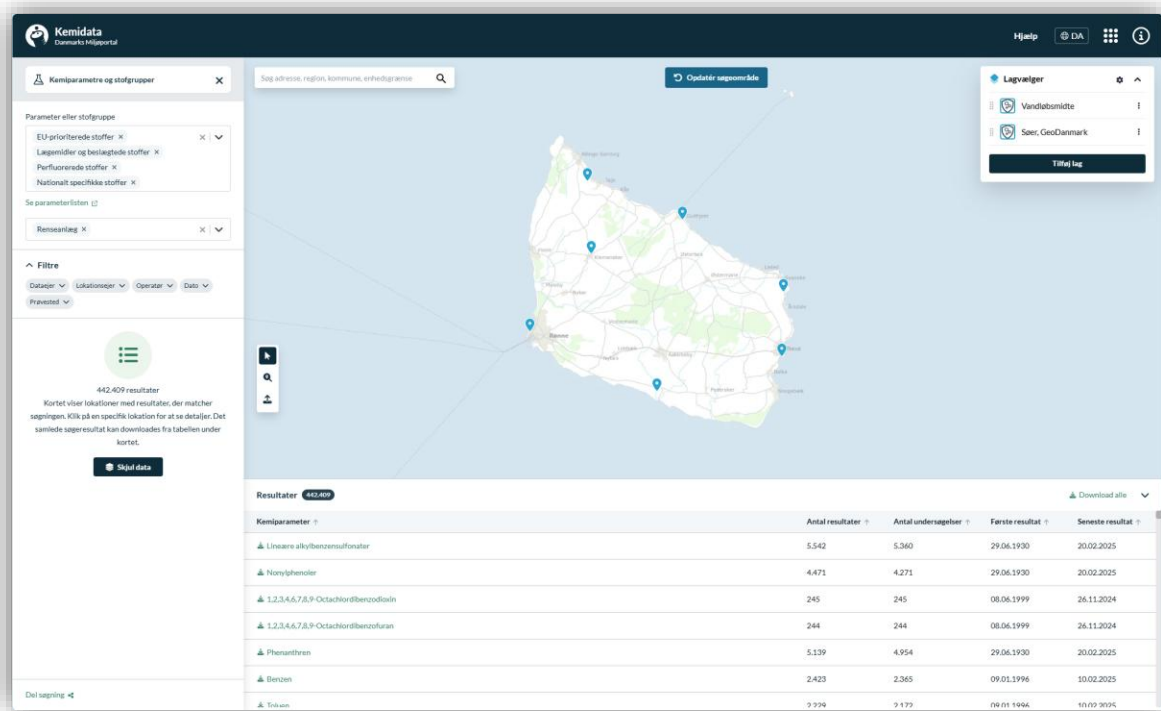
Kemidata
Danmarks Miljøportal

Hjælp DA

Kemiparametre og stofgrupper

Parameter eller stofgruppe

EU-prioriterede stoffer ×
Lægemidler og beslægtede stoffer ×
Perfluorerede stoffer ×
Nationalt specifikke stoffer ×

Se parameterlisten

Renseanlæg ×

Filtre

Dataejer Lokationsejer Operatør Dato Prøvested

442.409 resultater

Kortet viser lokationer med resultater, der matcher søgningen. Klik på en specifik lokation for at se detaljer. Det samlede søgeresultat kan downloades fra tabellen under kortet.

Skjul data

Del søgning

Søg adresse, region, kommune, enhedsgrænse

Opdatér søgeområde

Lagvælger

Vandløbsmidte

Søer, GeoDanmark

Tilføj lag

Rønne

Resultater 442.409

Download alle

| Kemiparameter | Antal resultater | Antal undersøgelser | Første resultat | Seneste resultat |
|---|---|---|---|---|
| Lineære alkylbenzensulfonater | 5.542 | 5.360 | 29.06.1930 | 20.02.2025 |
| Nonylphenoler | 4.471 | 4.271 | 29.06.1930 | 20.02.2025 |
| 1,2,3,4,6,7,8,9-Octachlordibenzodioxin | 245 | 245 | 08.06.1999 | 26.11.2024 |
| 1,2,3,4,6,7,8,9-Octachlordibenzofuran | 244 | 244 | 08.06.1999 | 26.11.2024 |
| Phenanthren | 5.139 | 4.954 | 29.06.1930 | 20.02.2025 |
| Benzen | 2.423 | 2.365 | 09.01.1996 | 10.02.2025 |
| Toluen | 2.229 | 2.172 | 09.01.1996 | 10.02.2025 |